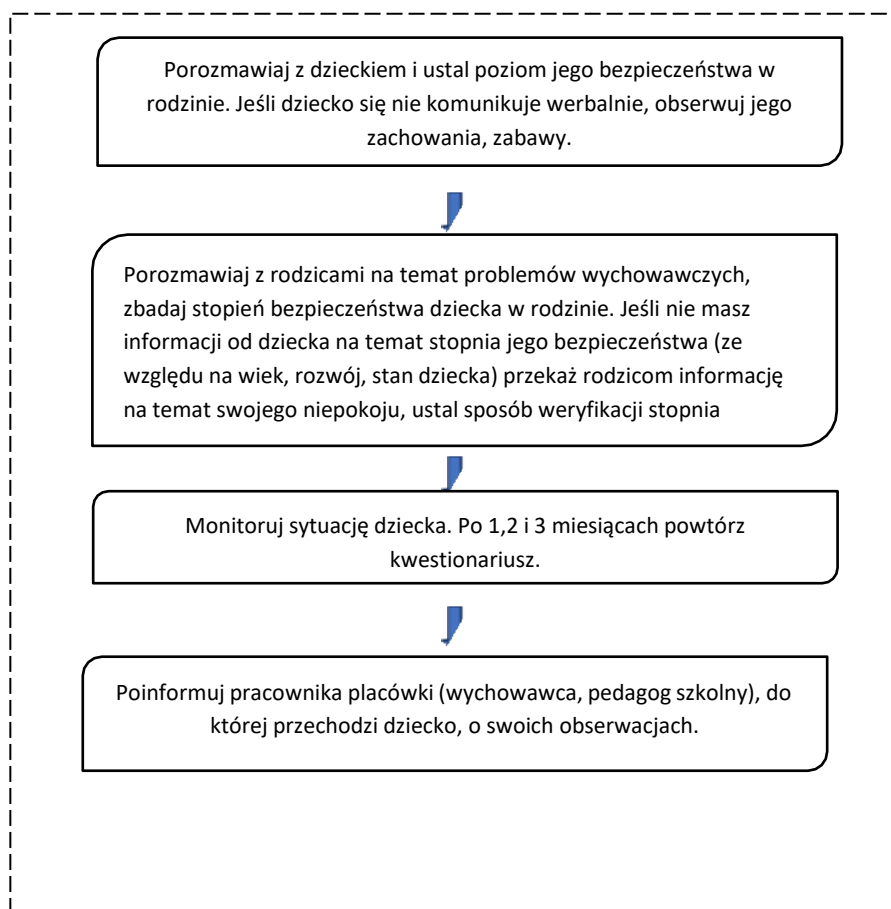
Porozmawiaj z dzieckiem i ustal poziom jego bezpieczeństwa w rodzinie. Jeśli dziecko się nie komunikuje werbalnie, obserwuj jego zachowania, zabawy.

Porozmawiaj z rodzicami na temat problemów wychowawczych, zbadaj stopień bezpieczeństwa dziecka w rodzinie. Jeśli nie masz informacji od dziecka na temat stopnia jego bezpieczeństwa (ze względu na wiek, rozwój, stan dziecka) przekaż rodzicom informację na temat swojego niepokoju, ustal sposób weryfikacji stopnia

Monitoruj sytuację dziecka. Po 1,2 i 3 miesiącach powtórz kwestionariusz.

Poinformuj pracownika placówki (wychowawca, pedagog szkolny), do której przechodzi dziecko, o swoich obserwacjach.